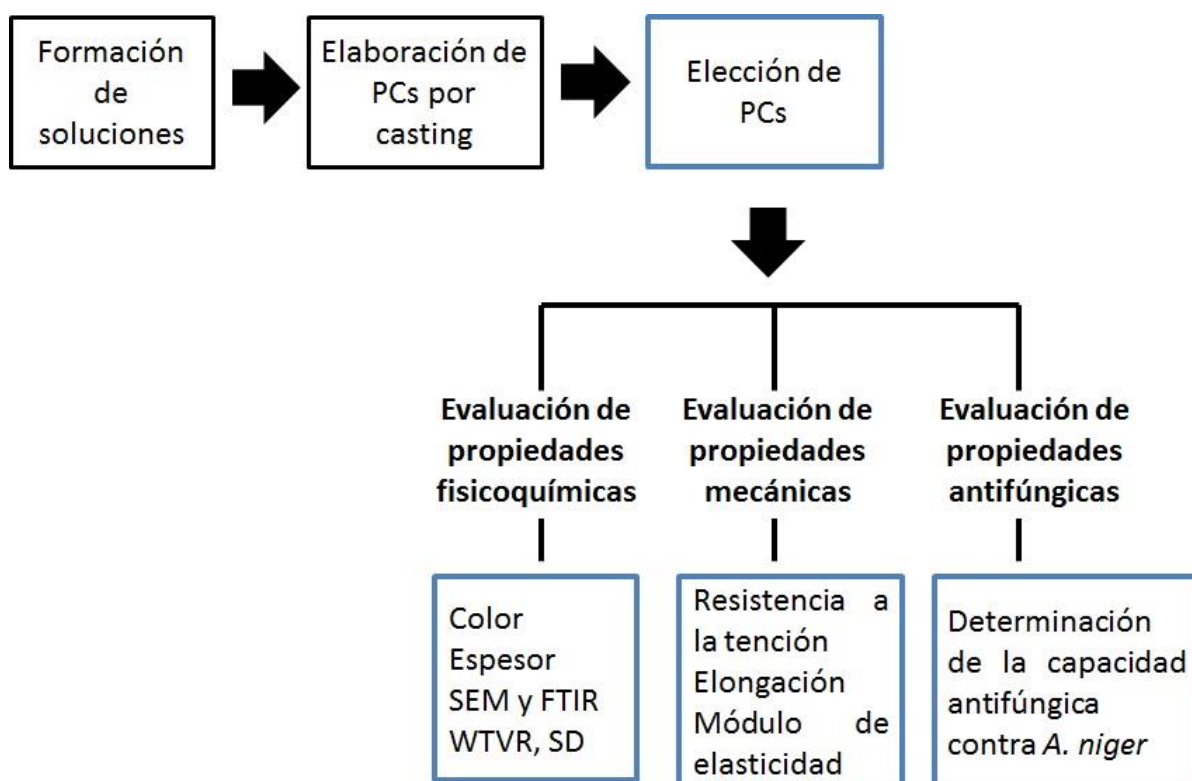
Formación de soluciones

Elaboración de PCs por casting

Elección de PCs

Evaluación de propiedades fisicoquímicas

Evaluación de propiedades mecánicas

Evaluación de propiedades antifúngicas

Color
Espesor
SEM y FTIR
WTVR, SD

Resistencia a la tención
Elongación
Módulo de elasticidad

Determinación de la capacidad antifúngica contra *A. niger*